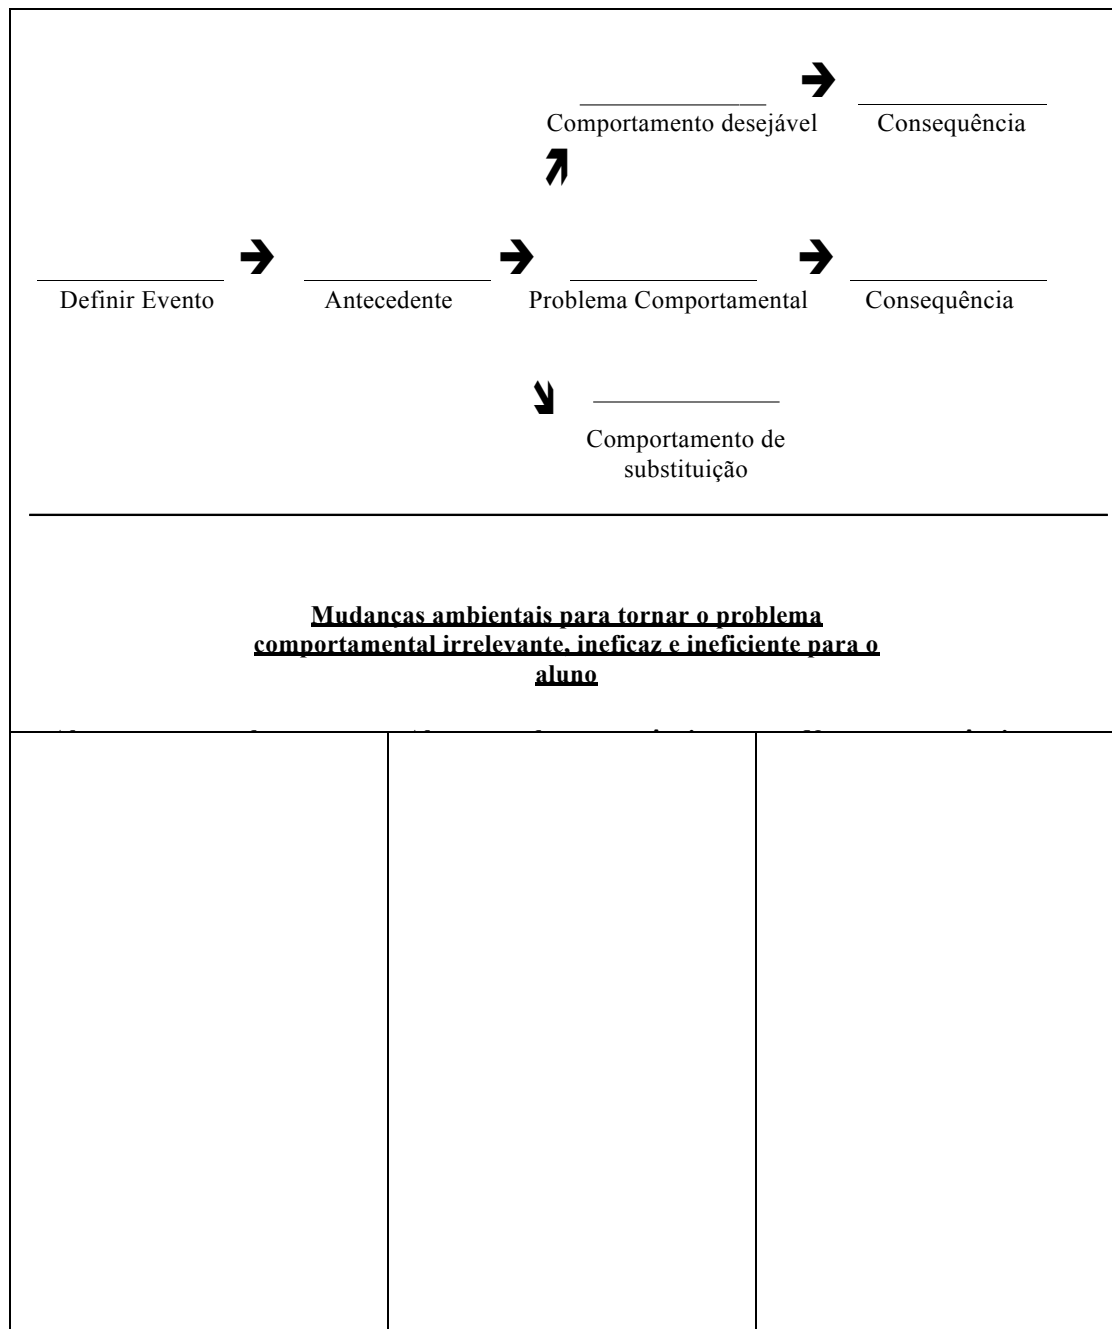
Comportamento desejável → Consequência

Definir Evento → Antecedente → Problema Comportamental → Consequência

Comportamento de substituição

Mudanças ambientais para tornar o problema comportamental irrelevante, ineficaz e ineficiente para o aluno

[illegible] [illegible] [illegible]